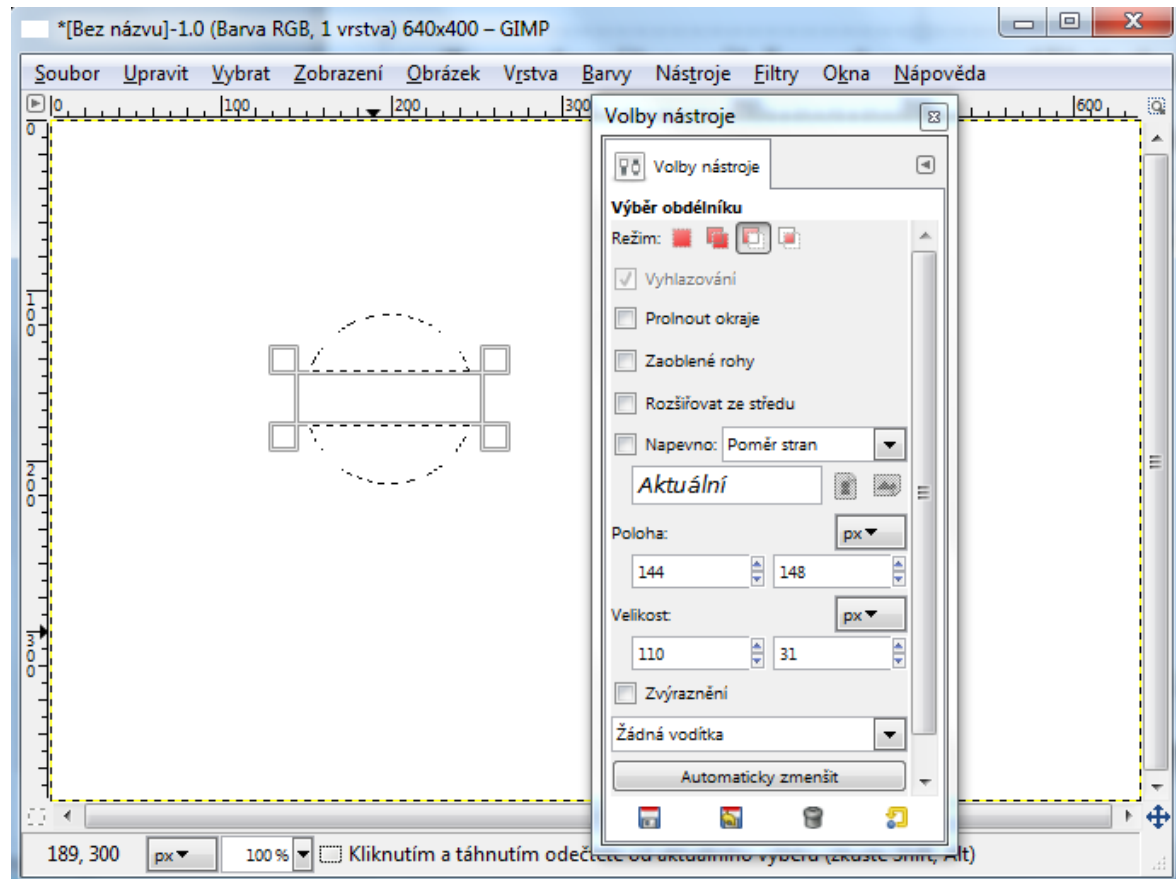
*[Bez názvu]-1.0 (Barva RGB, 1 vrstva) 640x400 – GIMP

Soubor Upravit Vybrat Zobrazení Obrázek Vrstva Barvy Nástroje Filtry Okna Nápověda

0 100 200 300 600

0 100 200 300

Volby nástroje

Volby nástroje

Výběr obdélníku

Režim:

Vyhlazování

Prolnout okraje

Zaoblené rohy

Rozšiřovat ze středu

Napevno: Poměr stran

Aktuální

Poloha: px

144 148

Velikost: px

110 31

Zvýraznění

Žádná vodítka

Automaticky zmenšit

189, 300 px 100 % Kliknutím a táhnutím odečtete od aktuálního výběru (zkuste Shift, Alt)